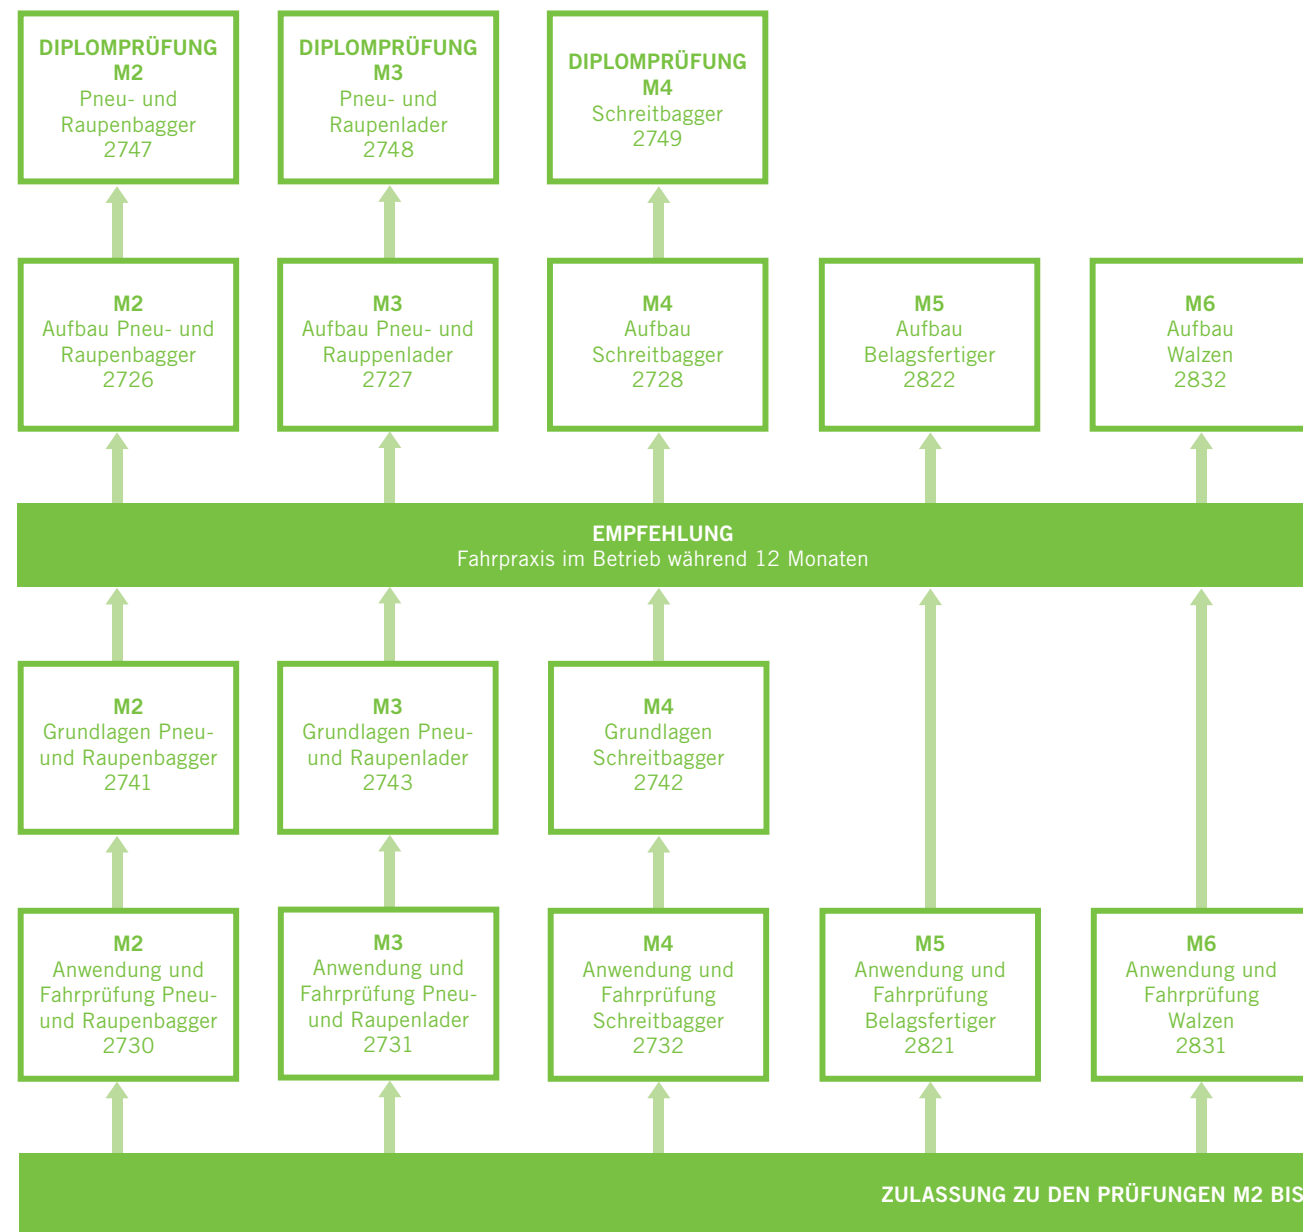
DIPLOMPRÜFUNG
M2
Pneu- und Raupenbagger
2747

DIPLOMPRÜFUNG
M3
Pneu- und Raupenlader
2748

DIPLOMPRÜFUNG
M4
Schreitbagger
2749

M2
Aufbau Pneu- und Raupenbagger
2726

M3
Aufbau Pneu- und Rauppenlader
2727

M4
Aufbau Schreitbagger
2728

M5
Aufbau Belagsfertiger
2822

M6
Aufbau Walzen
2832

EMPFEHLUNG
Fahrpraxis im Betrieb während 12 Monaten

M2
Grundlagen Pneu- und Raupenbagger
2741

M3
Grundlagen Pneu- und Raupenlader
2743

M4
Grundlagen Schreitbagger
2742

M2
Anwendung und Fahrprüfung Pneu- und Raupenbagger
2730

M3
Anwendung und Fahrprüfung Pneu- und Raupenlader
2731

M4
Anwendung und Fahrprüfung Schreitbagger
2732

M5
Anwendung und Fahrprüfung Belagsfertiger
2821

M6
Anwendung und Fahrprüfung Walzen
2831

ZULASSUNG ZU DEN PRÜFUNGEN M2 BIS